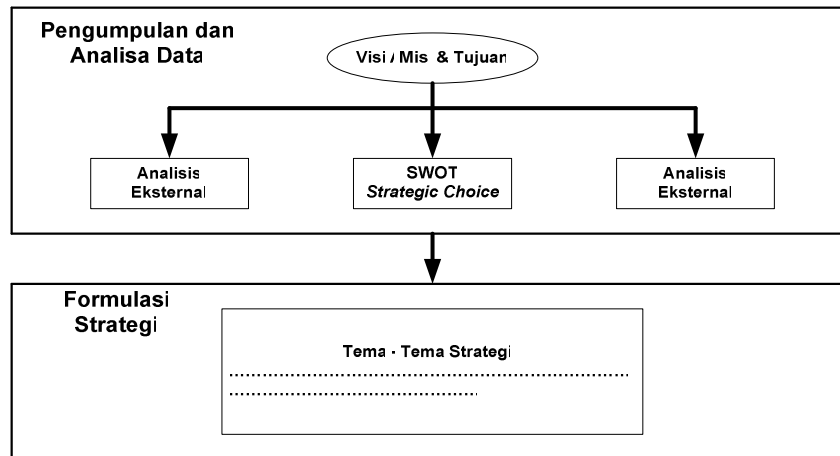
Pengumpulan dan Analisa Data

Visi / Mis & Tujuan

Analisis Eksternal

SWOT
*Strategic Choice*

Analisis Eksternal

Formulasi Strategi

Tema - Tema Strategi
............................................................................................
..........................................................................